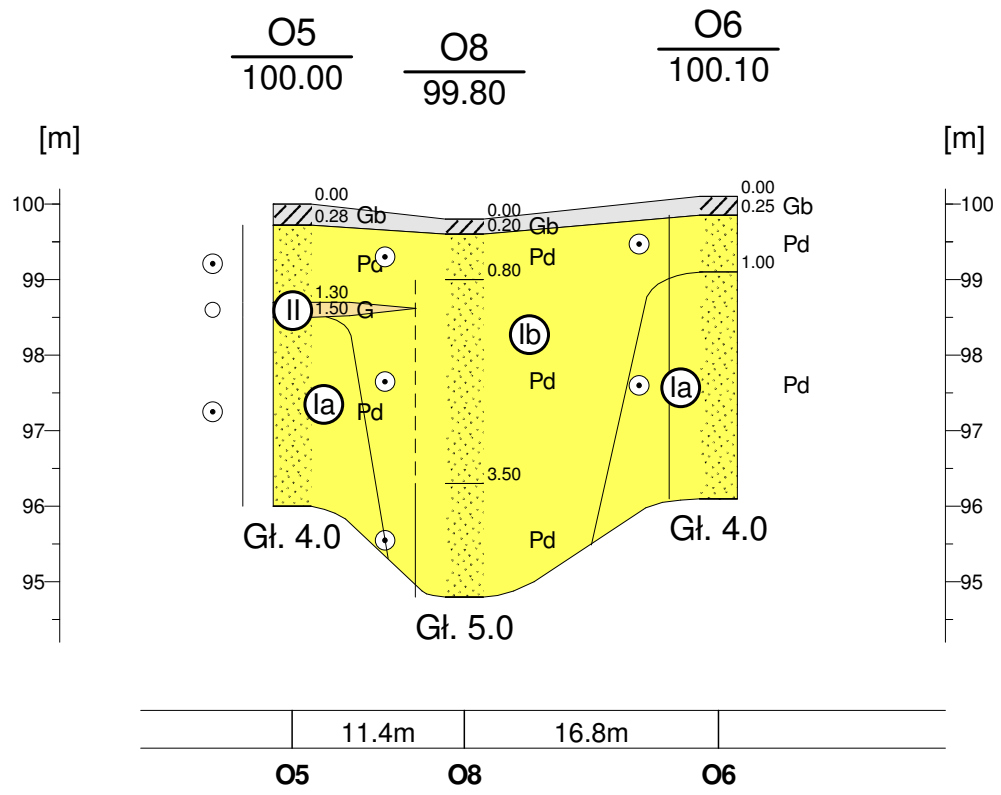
$\frac{O5}{100.00}$ $\frac{O8}{99.80}$ $\frac{O6}{100.10}$

[m] [m]

100
99
98
97
96
95

0.00
0.28 Gb
Pd
1.30
1.50 G
II
Ia
Pd
Gł. 4.0

0.00
0.20 Gb
Pd
0.80
Ib
Pd
3.50
Pd
Gł. 5.0

0.00
0.25 Gb
Pd
1.00
Ia
Pd
Gł. 4.0

100
99
98
97
96
95

| | 11.4m | 16.8m | |
|---|---|---|---|

O5 O8 O6